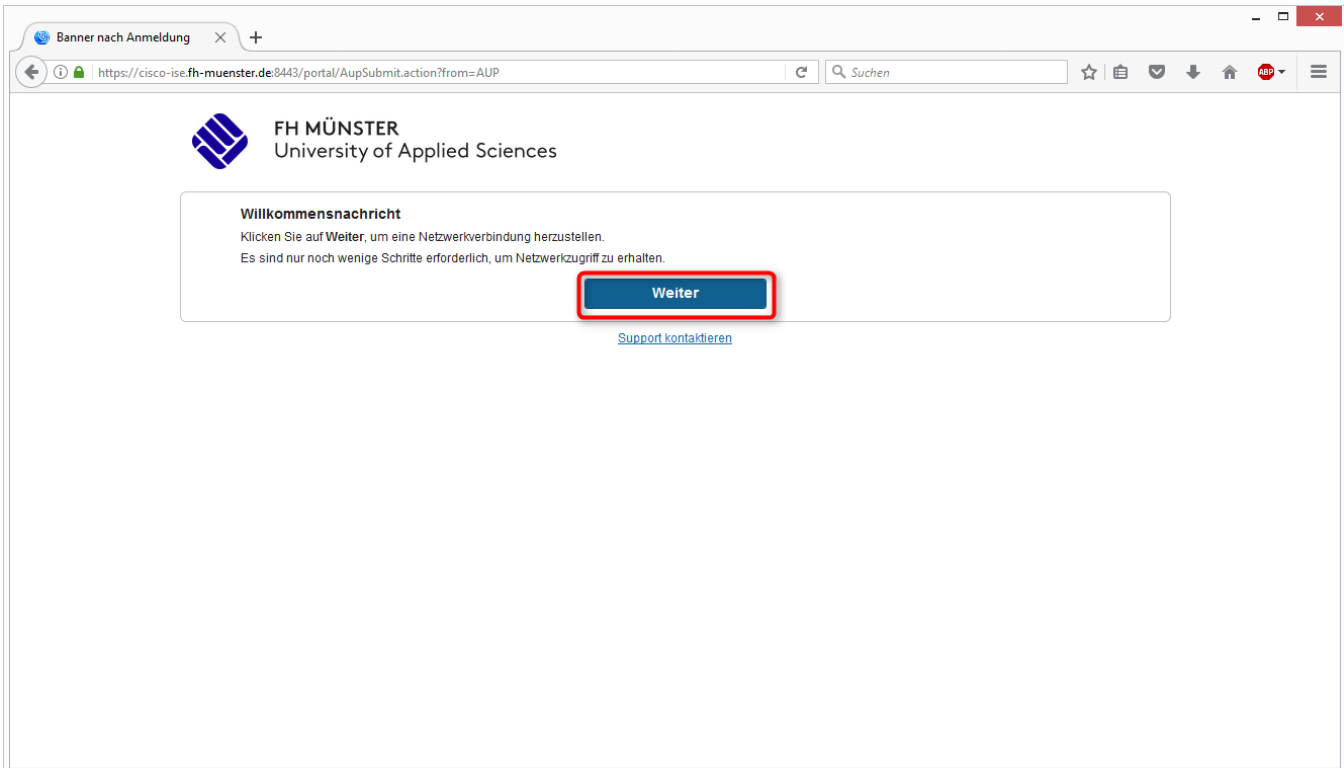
Banner nach Anmeldung
https://cisco-ise.fh-muenster.de:8443/portal/AupSubmit.action?from=AUP
Suchen
ABP

FH MÜNSTER
University of Applied Sciences

Willkommensnachricht
Klicken Sie auf Weiter, um eine Netzwerkverbindung herzustellen.
Es sind nur noch wenige Schritte erforderlich, um Netzwerkzugriff zu erhalten.

Weiter

Support kontaktieren